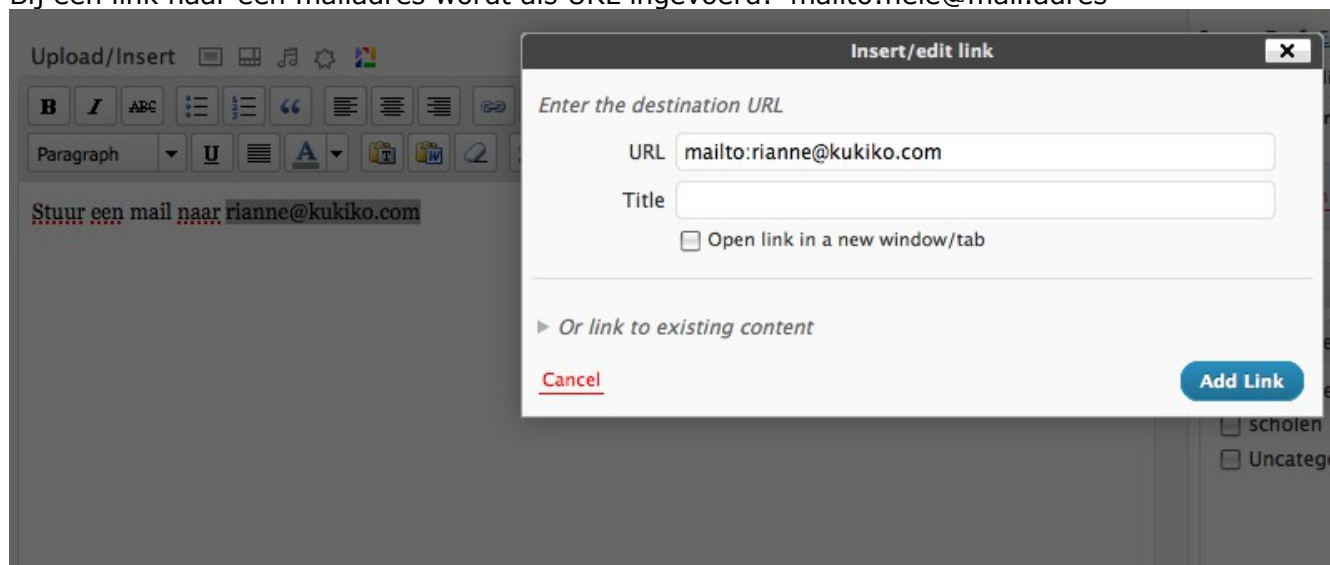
Bij een link naar een mailadres wordt als URL ingevoerd: mailto:iets@mailadres

Upload/Insert

B I ABC 66

Paragraph U A

Stuur een mail naar rianne@kukiko.com

Insert/edit link

x

Enter the destination URL

URL mailto:rianne@kukiko.com

Title

Open link in a new window/tab

Or link to existing content

Cancel

Add Link

scholen

Uncatego